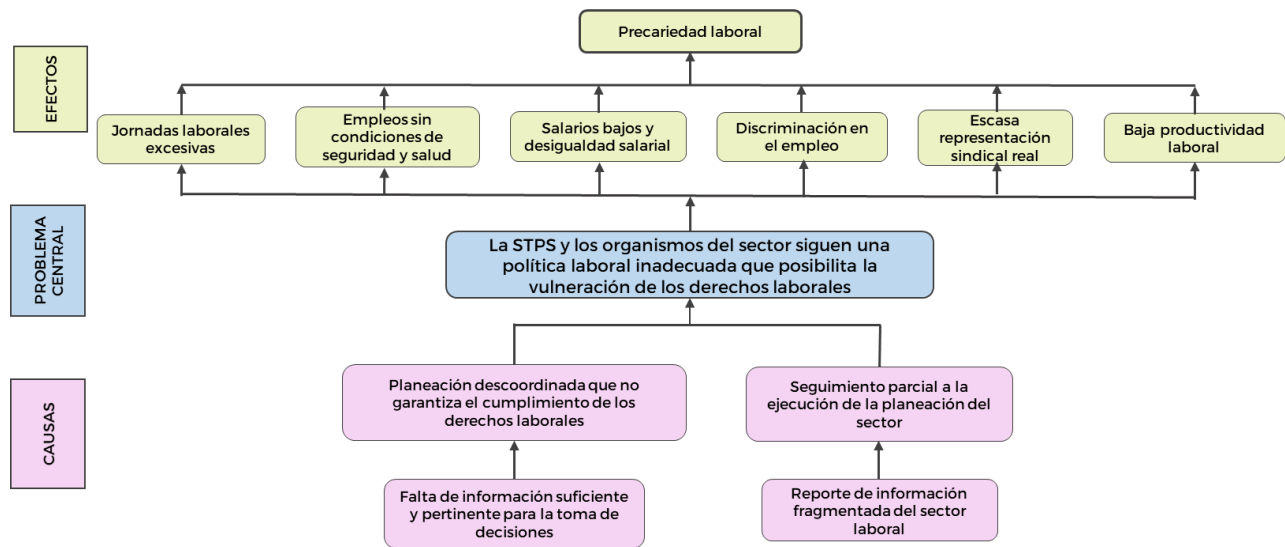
Precariedad laboral

EFECTOS

Jornadas laborales excesivas

Empleos sin condiciones de seguridad y salud

Salarios bajos y desigualdad salarial

Discriminación en el empleo

Escasa representación sindical real

Baja productividad laboral

PROBLEMA CENTRAL

La STPS y los organismos del sector siguen una política laboral inadecuada que posibilita la vulneración de los derechos laborales

CAUSAS

Planeación descoordinada que no garantiza el cumplimiento de los derechos laborales

Seguimiento parcial a la ejecución de la planeación del sector

Falta de información suficiente y pertinente para la toma de decisiones

Reporte de información fragmentada del sector laboral